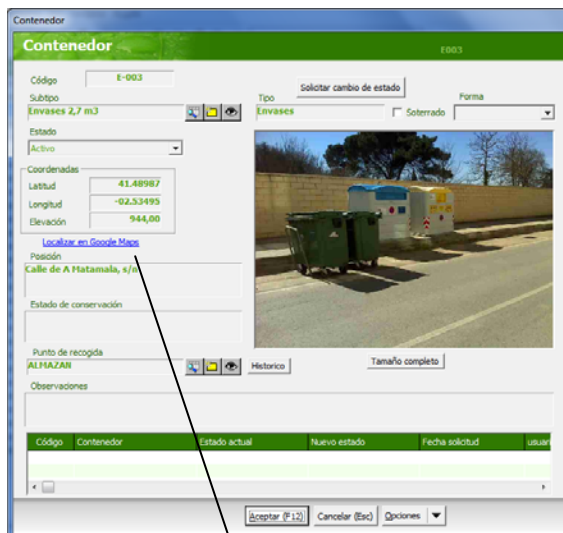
Contenedor

Contenedor

E003

Código E-003

Subtipo
Envases 2,7 m3

Solicitar cambio de estado

Tipo
Envases

Soterrado

Forma

Estado
Activo

Coordenadas
Latitud 41.48987
Longitud -02.53495
Elevación 944,00

Localizar en Google Maps

Posición
Calle de A Matamala, s/n

Estado de conservación

Punto de recogida
ALMAZAN

Historico

Tamaño completo

Observaciones

| Código | Contenedor | Estado actual | Nuevo estado | Fecha solicitud | usuari |
|---|---|---|---|---|---|

Aceptar (F12) Cancelar (Esc) Opciones